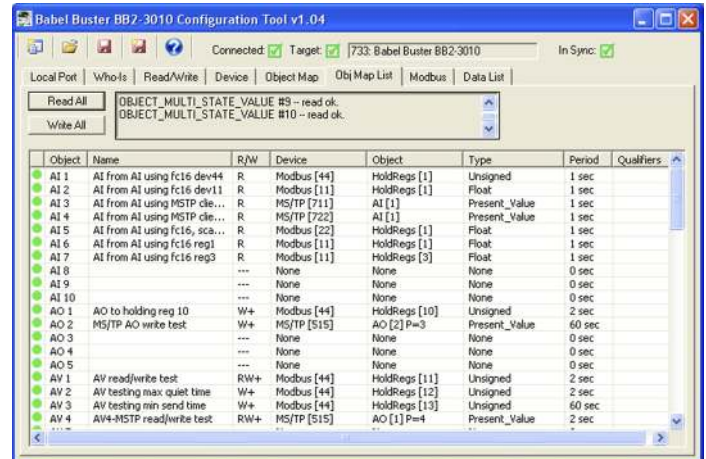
Babel Buster BB2-3010 Configuration Tool v1.04

Connected: Target: 733: Babel Buster BB2-3010 In Sync:

Local Port | Who-Is | Read/Write | Device | Object Map | Obj Map List | Modbus | Data List

Read All
Write All

OBJECT_MULTI_STATE_VALUE #9 -- read ok.
OBJECT_MULTI_STATE_VALUE #10 -- read ok.

| | Object | Name | R/W | Device | Object | Type | Period | Qualifiers |
|---|---|---|---|---|---|---|---|---|
| | AI 1 | AI from AI using fc16 dev44 | R | Modbus [44] | HoldRegs [1] | Unsigned | 1 sec | |
| | AI 2 | AI from AI using fc16 dev11 | R | Modbus [11] | HoldRegs [1] | Float | 1 sec | |
| | AI 3 | AI from AI using MSTP clie... | R | MS/TP [711] | AI [1] | Present_Value | 1 sec | |
| | AI 4 | AI from AI using MSTP clie... | R | MS/TP [722] | AI [1] | Present_Value | 1 sec | |
| | AI 5 | AI from AI using fc16, sca... | R | Modbus [22] | HoldRegs [1] | Float | 1 sec | |
| | AI 6 | AI from AI using fc16 reg1 | R | Modbus [11] | HoldRegs [1] | Float | 1 sec | |
| | AI 7 | AI from AI using fc16 reg3 | R | Modbus [11] | HoldRegs [3] | Float | 1 sec | |
| | AI 8 | | --- | None | None | None | 0 sec | |
| | AI 9 | | --- | None | None | None | 0 sec | |
| | AI 10 | | --- | None | None | None | 0 sec | |
| | AO 1 | AO to holding reg 10 | W+ | Modbus [44] | HoldRegs [10] | Unsigned | 2 sec | |
| | AO 2 | MS/TP AO write test | W+ | MS/TP [515] | AO [2] P=3 | Present_Value | 60 sec | |
| | AO 3 | | --- | None | None | None | 0 sec | |
| | AO 4 | | --- | None | None | None | 0 sec | |
| | AO 5 | | --- | None | None | None | 0 sec | |
| | AV 1 | AV read/write test | RW+ | Modbus [44] | HoldRegs [11] | Unsigned | 2 sec | |
| | AV 2 | AV testing max quiet time | W+ | Modbus [44] | HoldRegs [12] | Unsigned | 2 sec | |
| | AV 3 | AV testing min send time | W+ | Modbus [44] | HoldRegs [13] | Unsigned | 60 sec | |
| | AV 4 | AV4-MSTP read/write test | RW+ | MS/TP [515] | AO [1] P=4 | Present_Value | 2 sec | |